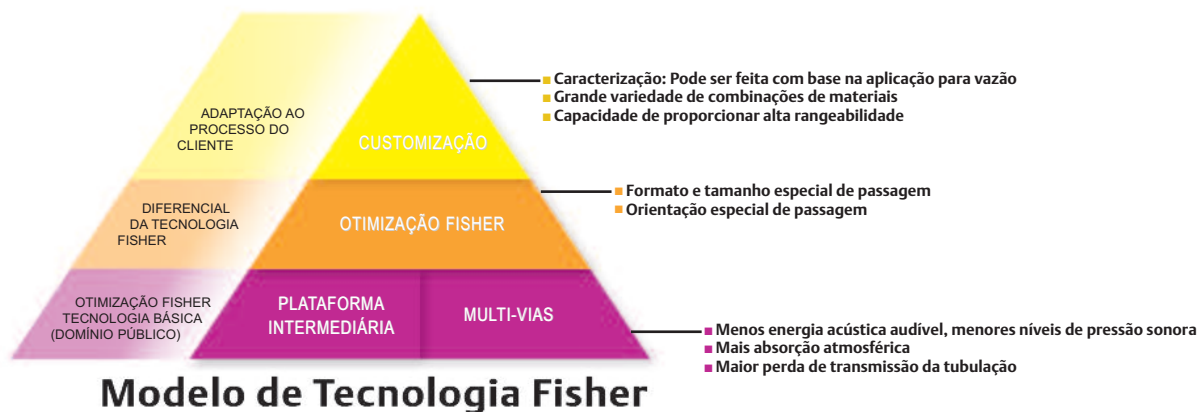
ADAPTAÇÃO AO PROCESSO DO CLIENTE

CUSTOMIZAÇÃO

Caracterização: Pode ser feita com base na aplicação para vazão
Grande variedade de combinações de materiais
Capacidade de proporcionar alta rangeabilidade

DIFERENCIAL DA TECNOLOGIA FISHER

OTIMIZAÇÃO FISHER

Formato e tamanho especial de passagem
Orientação especial de passagem

OTIMIZAÇÃO FISHER TECNOLOGIA BÁSICA (DOMÍNIO PÚBLICO)

PLATAFORMA INTERMEDIÁRIA

MULTI-VIAS

Menos energia acústica audível, menores níveis de pressão sonora
Mais absorção atmosférica
Maior perda de transmissão da tubulação

Modelo de Tecnologia Fisher